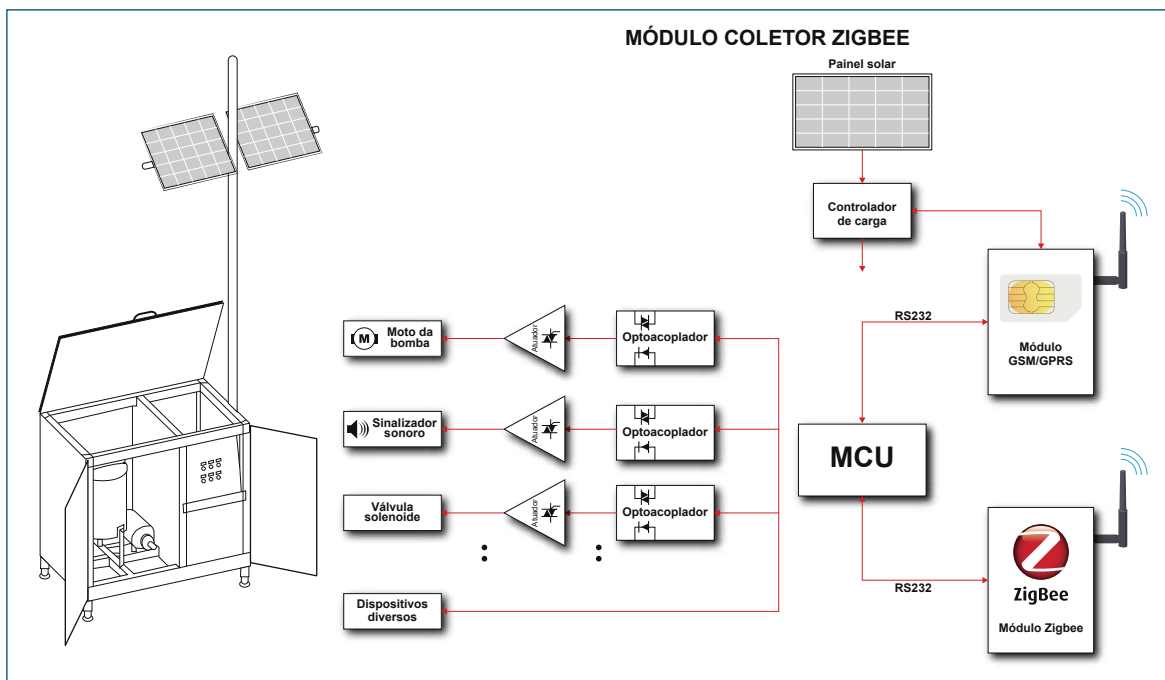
MÓDULO COLETOR ZIGBEE

Painel solar

Controlador de carga

Módulo GSM/GPRS

RS232

MCU

RS232

ZigBee

Módulo Zigbee

M

Moto da bomba

Atuador

Optoacoplador

Sinalizador sonoro

Atuador

Optoacoplador

Válvula solenoide

Atuador

Optoacoplador

Dispositivos diversos